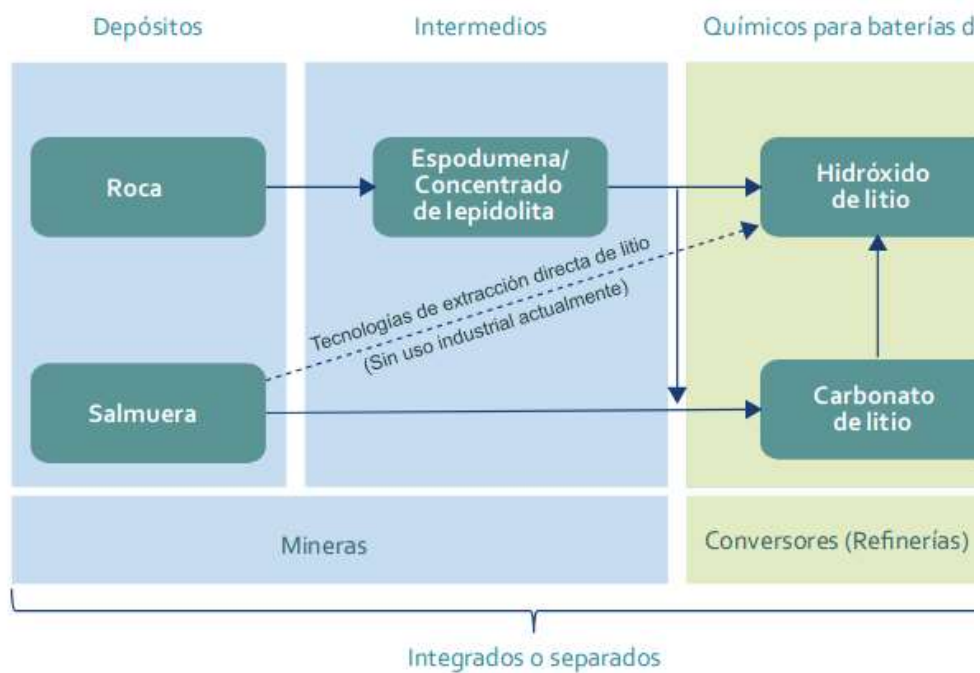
Depósitos

Intermedios

Químicos para baterías d

Roca

Espodumena/ Concentrado de lepidolita

Hidróxido de litio

Tecnologías de extracción directa de litio (Sin uso industrial actualmente)

Salmuera

Carbonato de litio

Mineras

Conversores (Refinerías)

Integrados o separados